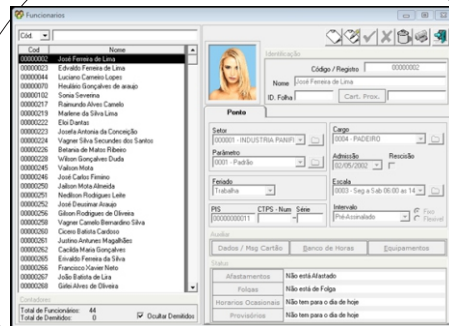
Funcionarios

Cód.

| Cod | Nome |
|---|---|
| 00000002 | José Ferreira de Lima |
| 00000023 | Edvaldo Ferreira de Lima |
| 00000044 | Luciano Carneiro Lopes |
| 00000070 | Heuláiio Gonçalves de araujo |
| 00000102 | Sonia Severina |
| 00000217 | Raimundo Alves Camelo |
| 00000219 | Marlene da Silva Lima |
| 00000222 | Eloi Dantas |
| 00000223 | Josefa Antonia da Conceição |
| 00000224 | Vagner Silva Secundes dos Santos |
| 00000225 | Betania de Matos Ribeiro |
| 00000228 | Wilson Gonçalves Duda |
| 00000245 | Vailson Mota |
| 00000246 | José Carlos Firmino |
| 00000250 | Jailson Mota Almeida |
| 00000251 | Nedilson Rodrigues Leite |
| 00000252 | José Deusimar Araujo |
| 00000256 | Gilson Rodrigues de Oliveira |
| 00000259 | Vagner Camelo Bernardino Silva |
| 00000260 | Cícero Batista Cardoso |
| 00000261 | Justino Antunes Magalhães |
| 00000262 | Cacilda Maria Gonçalves |
| 00000265 | Erivaldo Ferreira da Silva |
| 00000266 | Francisco Xavier Neto |
| 00000267 | João Batista de Lira |
| 00000268 | Gildo Alves de Oliveira |

Contadores
Total de Funcionários: 44
Total de Demitidos: 0
Ocultar Demitidos

Identificação
Código / Registro 00000002
Nome José Ferreira de Lima
ID. Folha
Cart. Prox.

Ponto

Setor
000001 - INDUSTRIA PANIFI
Parâmetro
0001 - Padrão
Feriado
Trabalha
PIS 00000000011
CTPS - Num Série
Cargo
0004 - PADEIRO
Admissão 02/05/2002
Rescisão
Escala
0003 - Seg a Sab 06:00 as 14
Intervalo
Pré-Assinalado
Fixo
Flexível

Auxiliar
Dados / Msg Cartão
Banco de Horas
Equipamentos

Status
Afastamentos Não está Afastado
Folgas Não está de Folga
Horarios Ocasionais Não tem para o dia de hoje
Provisórios Não tem para o dia de hoje